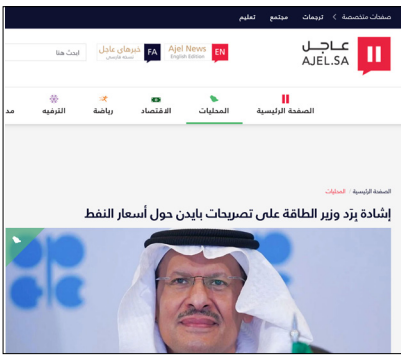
صفحات متخصصة > ترجمات مجتمع تعليم

عاجل AJEL.SA

EN Ajel News English Edition

FA خبرهاي عاجل نسخه فارسی

ابحث هنا

الصفحة الرئيسية المحليات الاقتصاد رياضة الترفيه مد

الصفحة الرئيسية / المحليات

إشادة بِرّد وزير الطاقة على تصريحات بايدن حول أسعار النفط